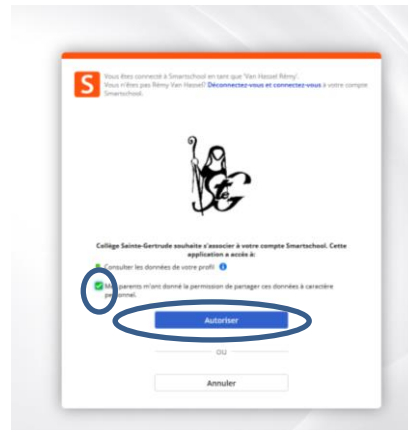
S

Vous êtes connecté à Smartschool en tant que 'Van Hassel Rémy'. Vous n'êtes pas Rémy Van Hassel? Déconnectez-vous et connectez-vous à votre compte Smartschool.

SG

Collège Sainte-Gertrude souhaite s'associer à votre compte Smartschool. Cette application a accès à:

Consulter les données de votre profil

M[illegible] parents m'ont donné la permission de partager ces données à caractère p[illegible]sonnel.

Autoriser

OU

Annuler